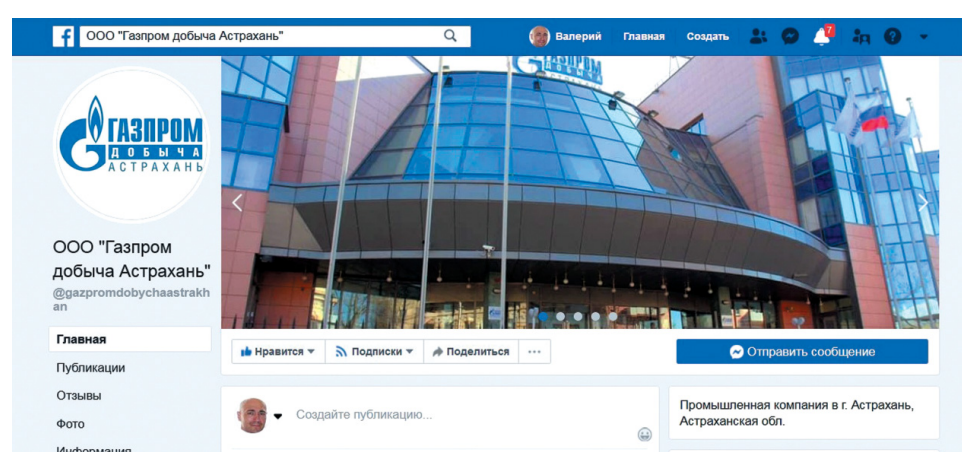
ООО "Газпром добыча Астрахань"

Валерий Главная Создать 7

ГАЗПРОМ
добыча
АСТРАХАНЬ

ООО "Газпром добыча Астрахань"
@gazpromdobychaastrakhan

Главная
Публикации
Отзывы
Фото
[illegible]

Нравится ▾ Подписки ▾ Поделиться ···

Отправить сообщение

Создайте публикацию...

Промышленная компания в г. Астрахань, Астраханская обл.